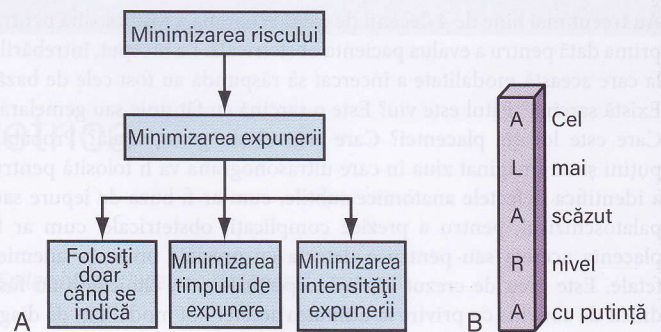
Minimizarea riscului

Minimizarea expunerii

Folosiți doar când se indică

Minimizarea timpului de expunere

Minimizarea intensității expunerii

A

B

A Cel
L mai
A scăzut
R nivel
A cu putință

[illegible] prima dată pentru a evalua pacienta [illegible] la care această modalitate a încercat să răspundă au fost cele de bază. Există sarcină? Fătul este viu? Este o sarcină cu făt unic sau gemelară? Care este locația placentei? Care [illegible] puțini și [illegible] zi în care ultrasonografia va fi folosită pentru a identifica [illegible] anatomice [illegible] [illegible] pentru a preveni complicații obstetricale cum ar fi placenta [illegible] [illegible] ficale. Este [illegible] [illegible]